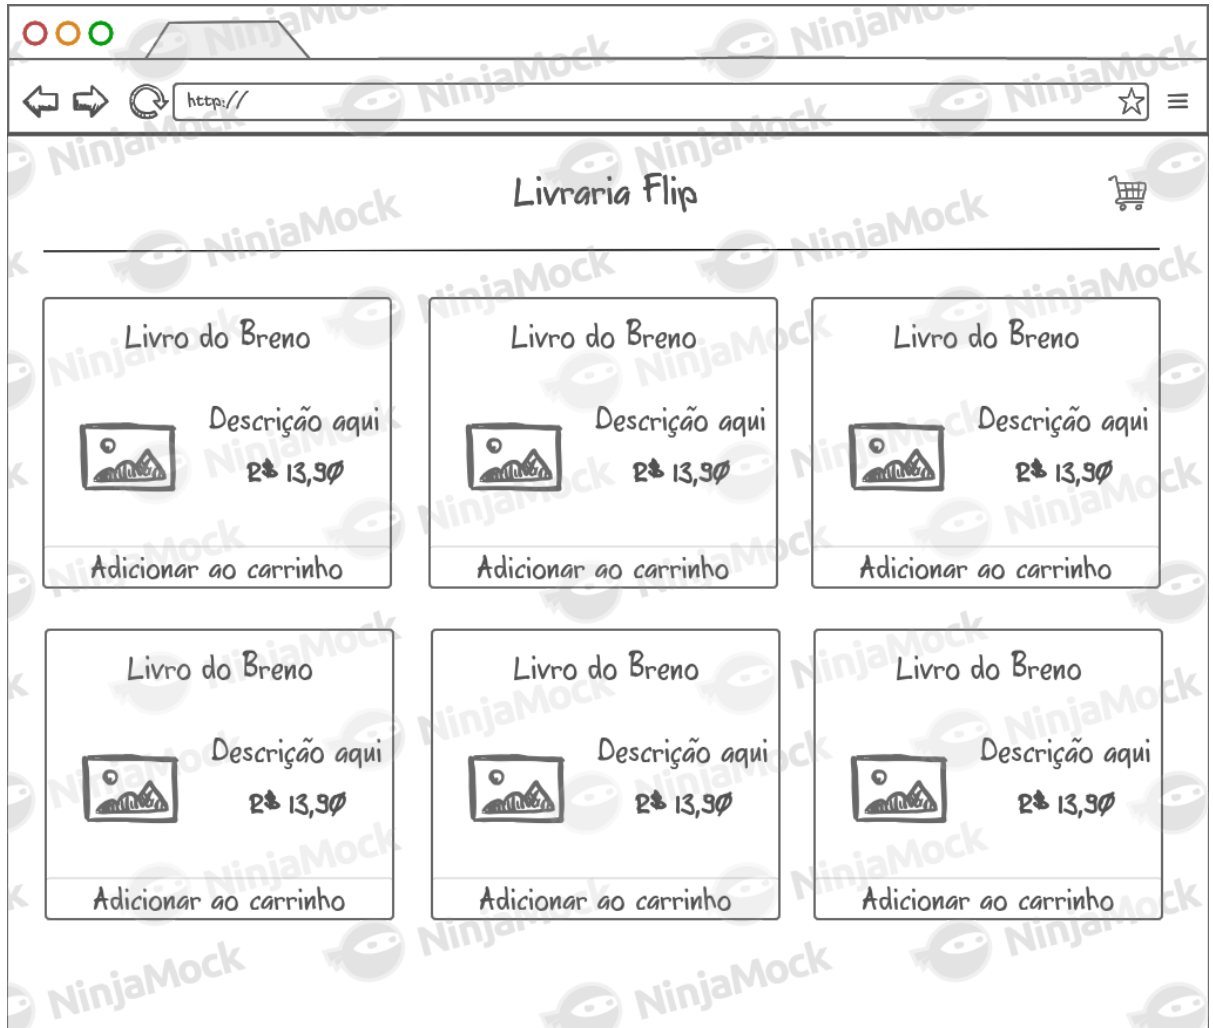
http://

Livraria Flip

Livro do Breno
Descrição aqui
R$ 13,90
Adicionar ao carrinho

Livro do Breno
Descrição aqui
R$ 13,90
Adicionar ao carrinho

Livro do Breno
Descrição aqui
R$ 13,90
Adicionar ao carrinho

Livro do Breno
Descrição aqui
R$ 13,90
Adicionar ao carrinho

Livro do Breno
Descrição aqui
R$ 13,90
Adicionar ao carrinho

Livro do Breno
Descrição aqui
R$ 13,90
Adicionar ao carrinho

NinjaMock